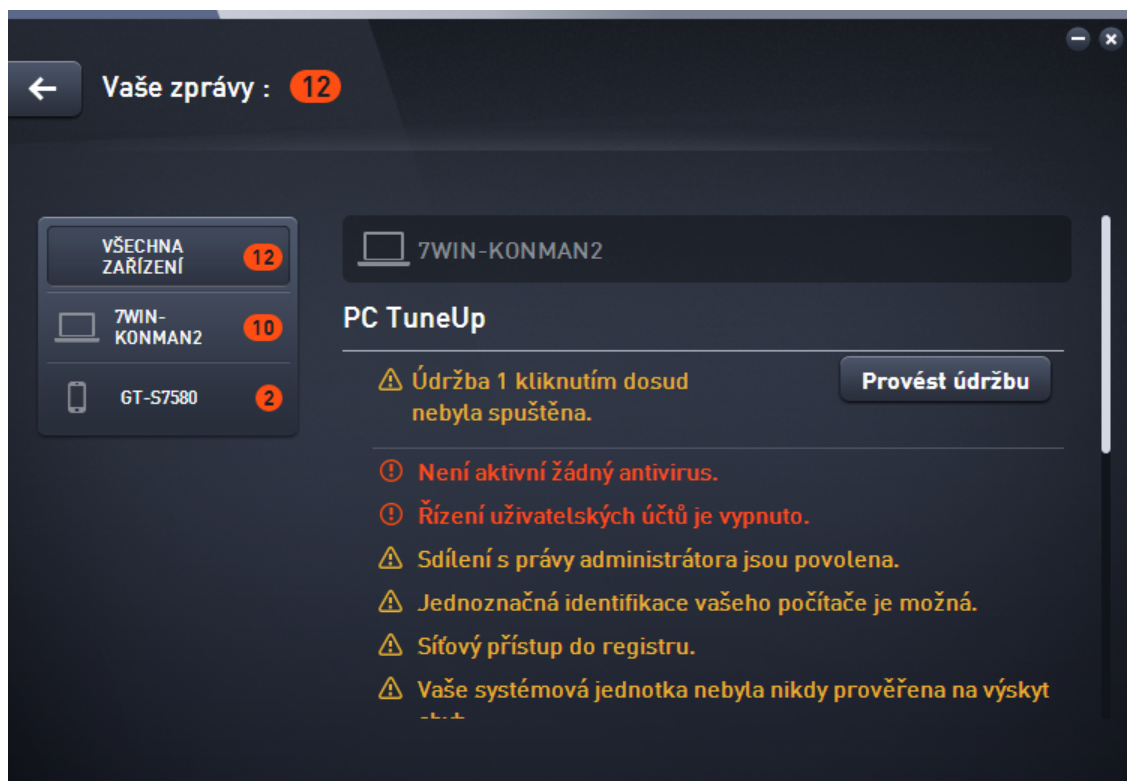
Vaše zprávy : 12

VŠECHNA ZAŘÍZENÍ 12

7WIN-KONMAN2 10

GT-S7580 2

7WIN-KONMAN2

PC TuneUp

Údržba 1 kliknutím dosud nebyla spuštěna.

Provést údržbu

Není aktivní žádný antivirus.

Řízení uživatelských účtů je vypnuto.

Sdílení s právy administrátora jsou povolena.

Jednoznačná identifikace vašeho počítače je možná.

Síťový přístup do registru.

Vaše systémová jednotka nebyla nikdy prověřena na výskyt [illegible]